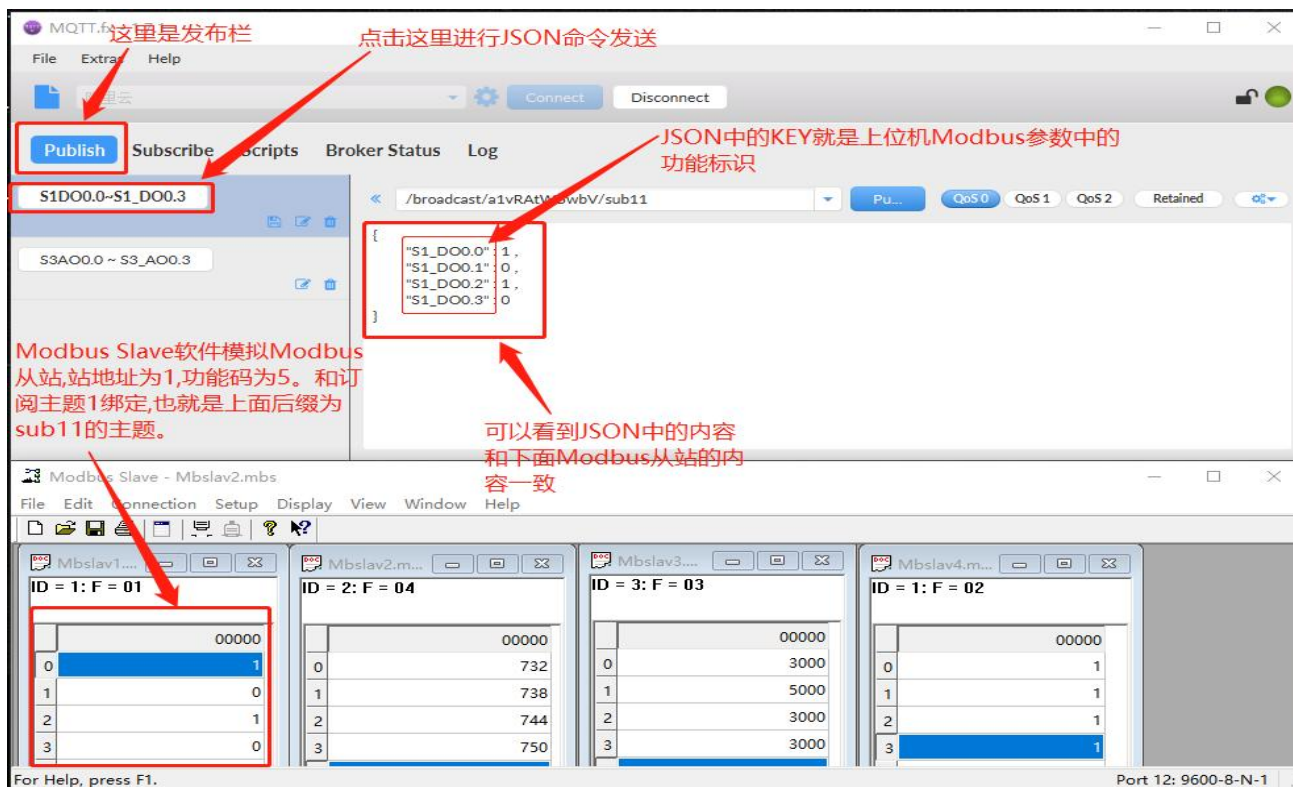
MQTT.fx 这里是发布栏

点击这里进行JSON命令发送

File Extras Help

阿里云 Connect Disconnect

Publish Subscribe Scripts Broker Status Log

JSON中的KEY就是上位机Modbus参数中的功能标识

S1DO0.0~S1_DO0.3

« /broadcast/a1vRAtW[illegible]wbV/sub11 Pu... QoS 0 QoS 1 QoS 2 Retained

S3AO0.0 ~ S3_AO0.3

{
"S1_DO0.0" : 1 ,
"S1_DO0.1" : 0 ,
"S1_DO0.2" : 1 ,
"S1_DO0.3" : 0
}

Modbus Slave软件模拟Modbus从站,站地址为1,功能码为5。和订阅主题1绑定,也就是上面后缀为sub11的主题。

可以看到JSON中的内容和下面Modbus从站的内容一致

Modbus Slave - Mbslav2.mbs

File Edit Connection Setup Display View Window Help

Mbslav1.... ID = 1: F = 01

| | 00000 |
|---|---|
| 0 | 1 |
| 1 | 0 |
| 2 | 1 |
| 3 | 0 |

Mbslav2.m... ID = 2: F = 04

| | 00000 |
|---|---|
| 0 | 732 |
| 1 | 738 |
| 2 | 744 |
| 3 | 750 |

Mbslav3.... ID = 3: F = 03

| | 00000 |
|---|---|
| 0 | 3000 |
| 1 | 5000 |
| 2 | 3000 |
| 3 | 3000 |

Mbslav4.m... ID = 1: F = 02

| | 00000 |
|---|---|
| 0 | 1 |
| 1 | 1 |
| 2 | 1 |
| 3 | 1 |

For Help, press F1.

Port 12: 9600-8-N-1